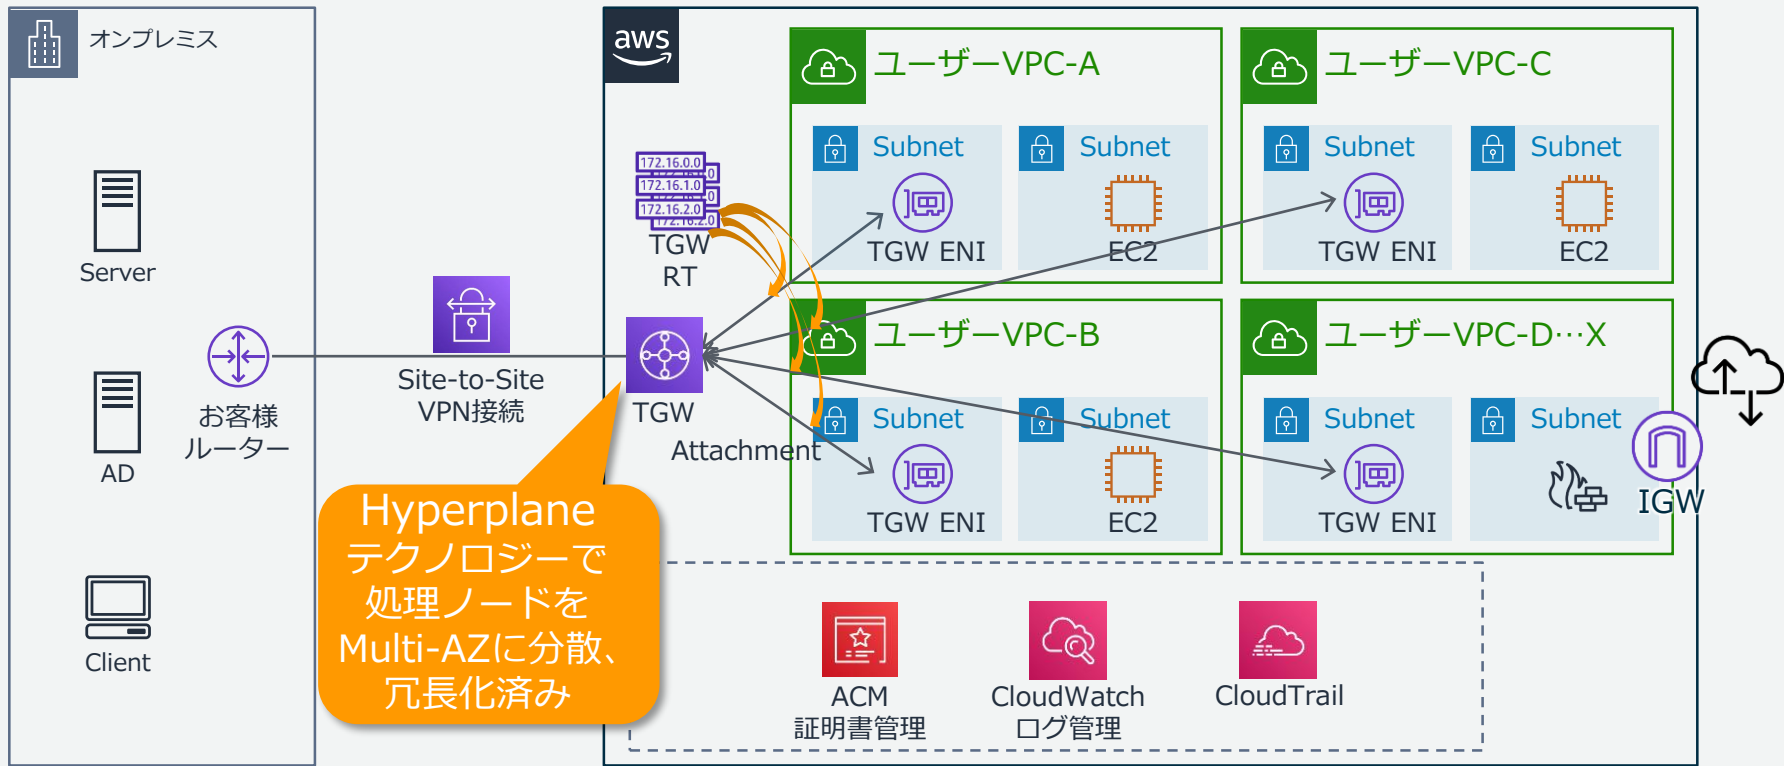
オンプレミス

Server

AD

Client

お客様
ルーター

Site-to-Site
VPN接続

aws

172.16.0.0
172.16.1.0
172.16.2.0

TGW
RT

TGW

Attachment

Hyperplane
テクノロジーで
処理ノードを
Multi-AZに分散、
冗長化済み

ユーザーVPC-A
Subnet
TGW ENI
Subnet
EC2

ユーザーVPC-C
Subnet
TGW ENI
Subnet
EC2

ユーザーVPC-B
Subnet
TGW ENI
Subnet
EC2

ユーザーVPC-D…X
Subnet
TGW ENI
Subnet
IGW

ACM
証明書管理

CloudWatch
ログ管理

CloudTrail